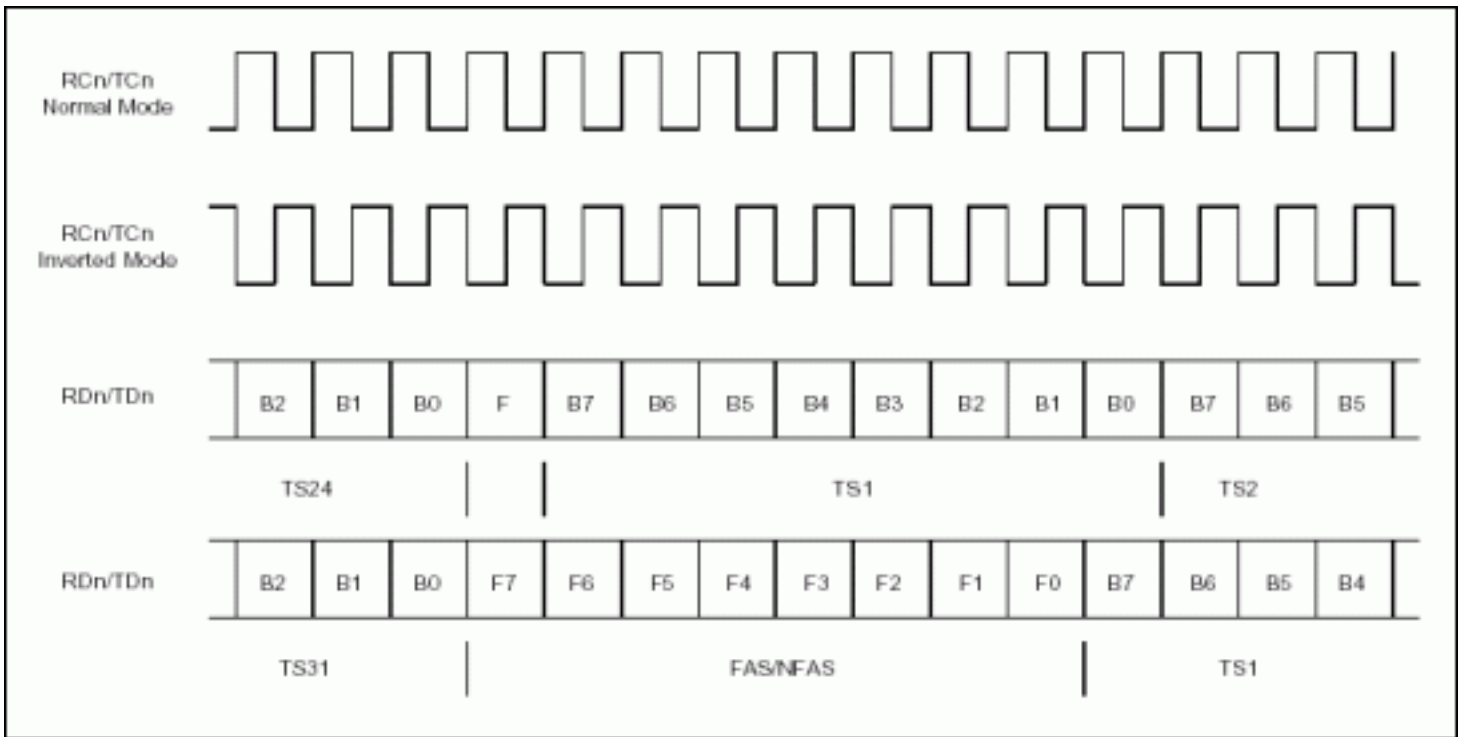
RCn/TCn
Normal Mode

RCn/TCn
Inverted Mode

RDn/TDn

| B2 | B1 | B0 | F | B7 | B6 | B5 | B4 | B3 | B2 | B1 | B0 | B7 | B6 | B5 |
|---|---|---|---|---|---|---|---|---|---|---|---|---|---|---|

TS24 TS1 TS2

RDn/TDn

| B2 | B1 | B0 | F7 | F6 | F5 | F4 | F3 | F2 | F1 | F0 | B7 | B6 | B5 | B4 |
|---|---|---|---|---|---|---|---|---|---|---|---|---|---|---|

TS31 FAS/NFAS TS1